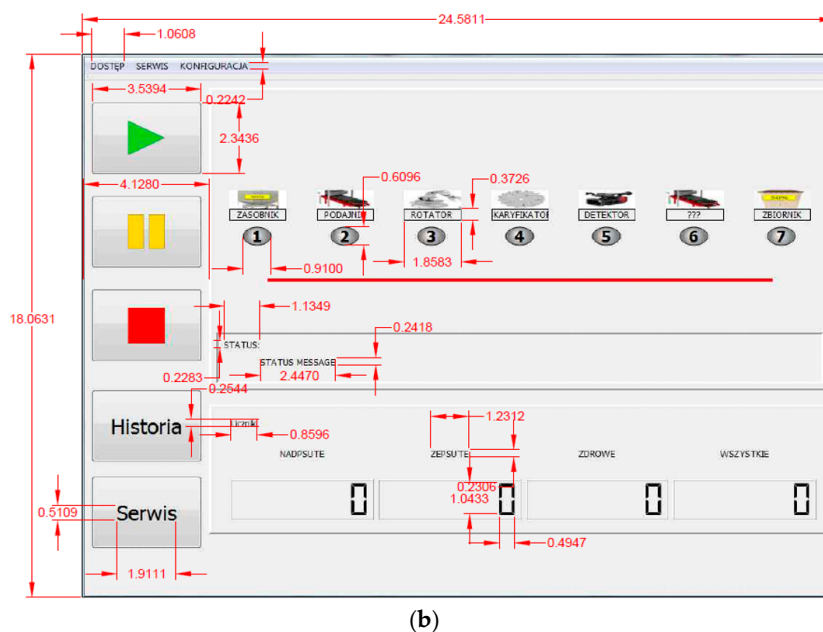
24.5811
1.0608
DOSTĘP SERWIS KONFIGURACJA
3.5394
0.2242
2.3436
4.1280
0.6096
0.3726
ZASOBNIK PODAJNIK ROTATOR KARYFIKATOR DETEKTOR ??? ZBIORNIK
1 2 3 4 5 6 7
0.9100
1.8583
18.0631
1.1349
0.2418
STATUS:
STATUS MESSAGE
0.2283
2.4470
0.2544
1.2312
Historia
Licznik
0.8596
NADPSUTE ZEPSUTE ZDROWE WSZYSTKIE
0.2306
1.0433
0.5109
Serwis
0 0 0 0
0.4947
1.9111
(b)